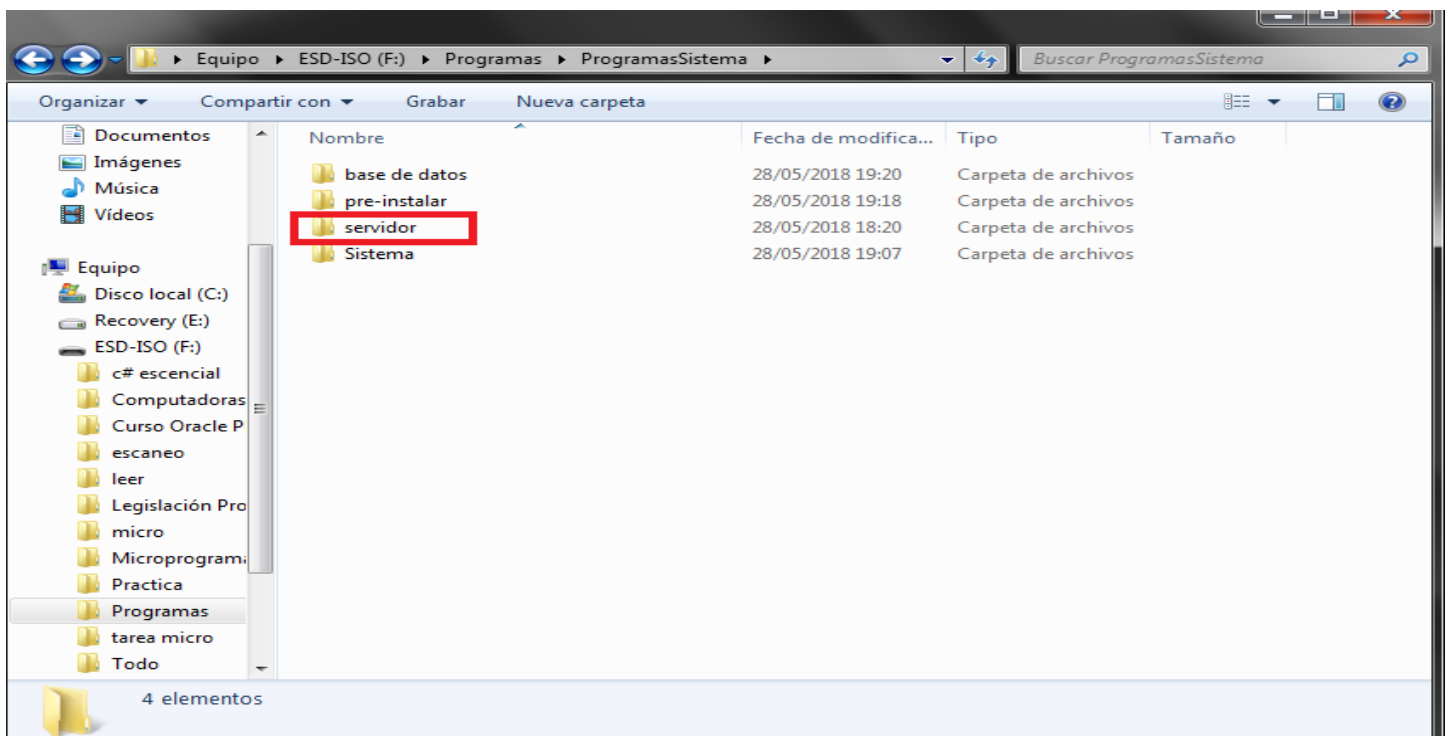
▸ Equipo ▸ ESD-ISO (F:) ▸ Programas ▸ ProgramasSistema ▸

Buscar ProgramasSistema

Organizar ▾ Compartir con ▾ Grabar Nueva carpeta

Documentos
Imágenes
Música
Vídeos

Equipo
Disco local (C:)
Recovery (E:)
ESD-ISO (F:)
c# escencial
Computadoras
Curso Oracle P
escaneo
leer
Legislación Pro
micro
Microprogram
Practica
Programas
tarea micro
Todo

| Nombre | Fecha de modifica... | Tipo | Tamaño |
|---|---|---|---|
| base de datos | 28/05/2018 19:20 | Carpeta de archivos | |
| pre-instalar | 28/05/2018 19:18 | Carpeta de archivos | |
| servidor | 28/05/2018 18:20 | Carpeta de archivos | |
| Sistema | 28/05/2018 19:07 | Carpeta de archivos | |

4 elementos